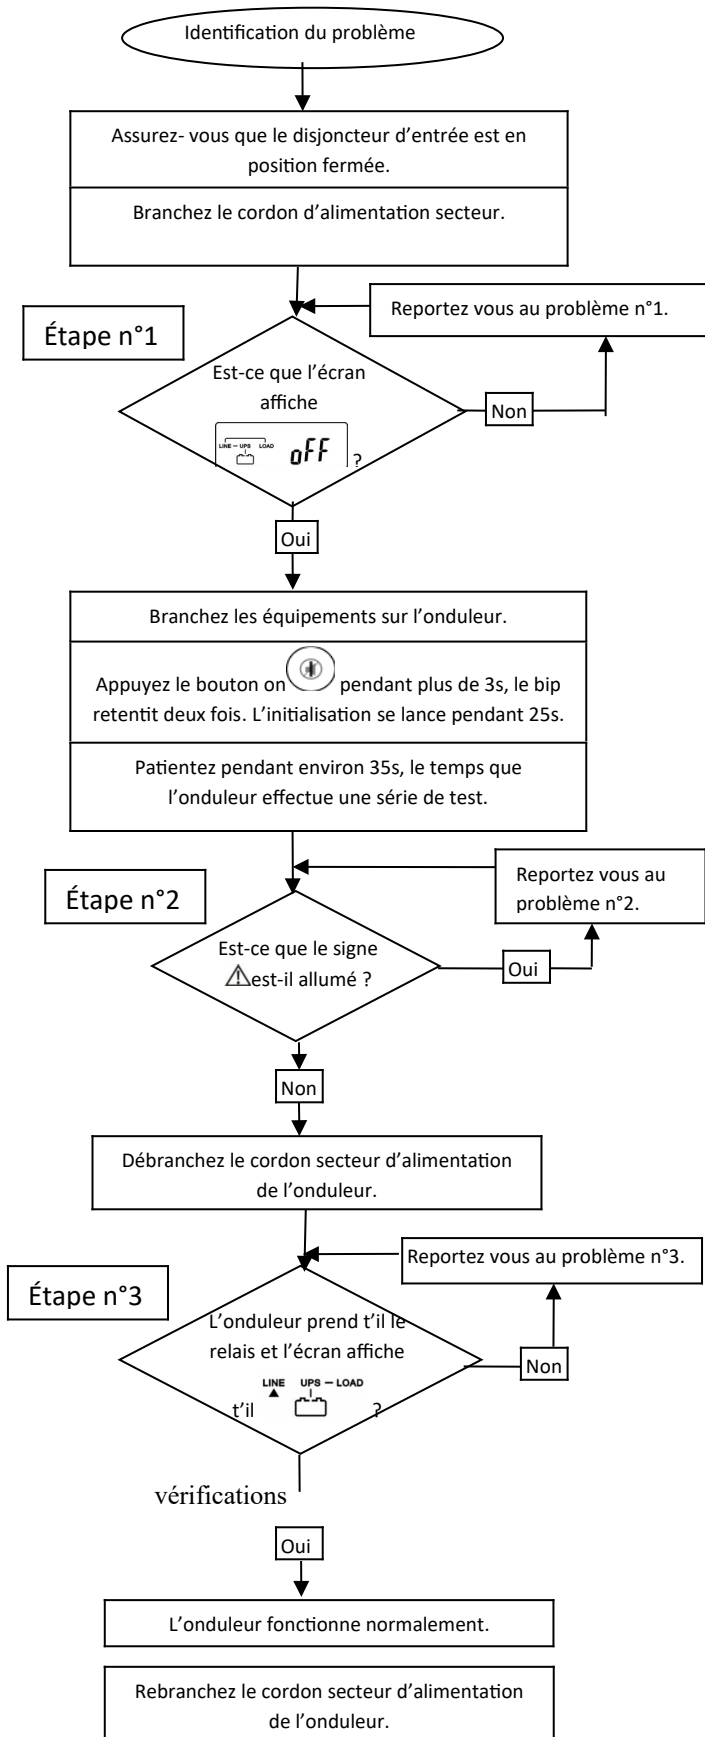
Identification du problème

Assurez- vous que le disjoncteur d'entrée est en position fermée.

Branchez le cordon d'alimentation secteur.

Reportez vous au problème n°1.

Étape n°1

Est-ce que l'écran affiche

LINE — UPS LOAD oFF ?

Non

Oui

Branchez les équipements sur l'onduleur.

Appuyez le bouton on pendant plus de 3s, le bip retentit deux fois. L'initialisation se lance pendant 25s.

Patientez pendant environ 35s, le temps que l'onduleur effectue une série de test.

Reportez vous au problème n°2.

Étape n°2

Est-ce que le signe ⚠est-il allumé ?

Oui

Non

Débranchez le cordon secteur d'alimentation de l'onduleur.

Reportez vous au problème n°3.

Étape n°3

L'onduleur prend t'il le relais et l'écran affiche t'il LINE UPS — LOAD ?

Non

vérifications

Oui

L'onduleur fonctionne normalement.

Rebranchez le cordon secteur d'alimentation de l'onduleur.